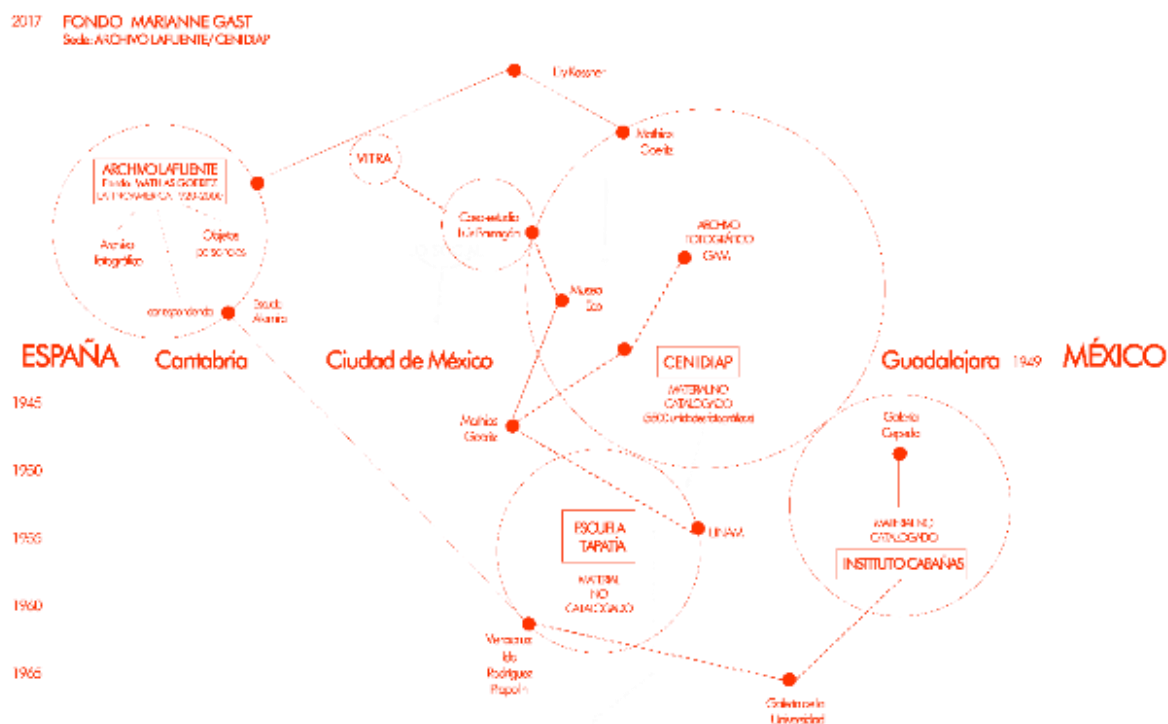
2017 FONDO MARIANNE GAST
Sede: ARCHIVO LAFUENTE/ CENIDIAP

Lily Kessner

Mathias Goeritz

VITRA

ARCHIVO LAFUENTE
Fondo MATHIAS GOERITZ
LATINOAMÉRICA 1920-2000

Archivo fotográfico

Objetos personales

correspondencia

Escuela Altamira

Casa-estudio Luis Barragán

Museo Eco

ARCHIVO FOTOGRÁFICO GAM

ESPAÑA Cantabria Ciudad de México Guadalajara 1949 MÉXICO

CENIDIAP

MATERIAL NO CATALOGADO
(6800 unidades documentales)

1945

Mathias Goeritz

Galería Capaña

1950

1955

ESCUELA TAPATÍA

UNAM

MATERIAL NO CATALOGADO

INSTITUTO CABAÑAS

1960

MATERIAL NO CATALOGADO

1965

Veracruz Ida Rodríguez Prampolini

Galería de la Universidad